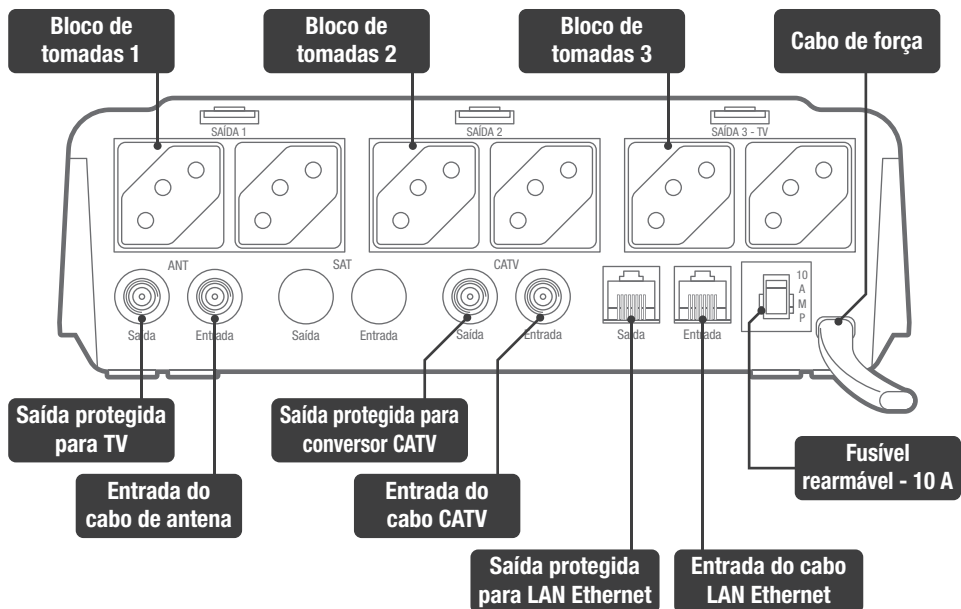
Bloco de tomadas 1

Bloco de tomadas 2

Bloco de tomadas 3

Cabo de força

SAÍDA 1

SAÍDA 2

SAÍDA 3 - TV

ANT

SAT

CATV

Saída

Entrada

Saída

Entrada

Saída

Entrada

Saída

Entrada

10 A M P

Saída protegida para TV

Entrada do cabo de antena

Saída protegida para conversor CATV

Entrada do cabo CATV

Saída protegida para LAN Ethernet

Entrada do cabo LAN Ethernet

Fusível rearmável - 10 A